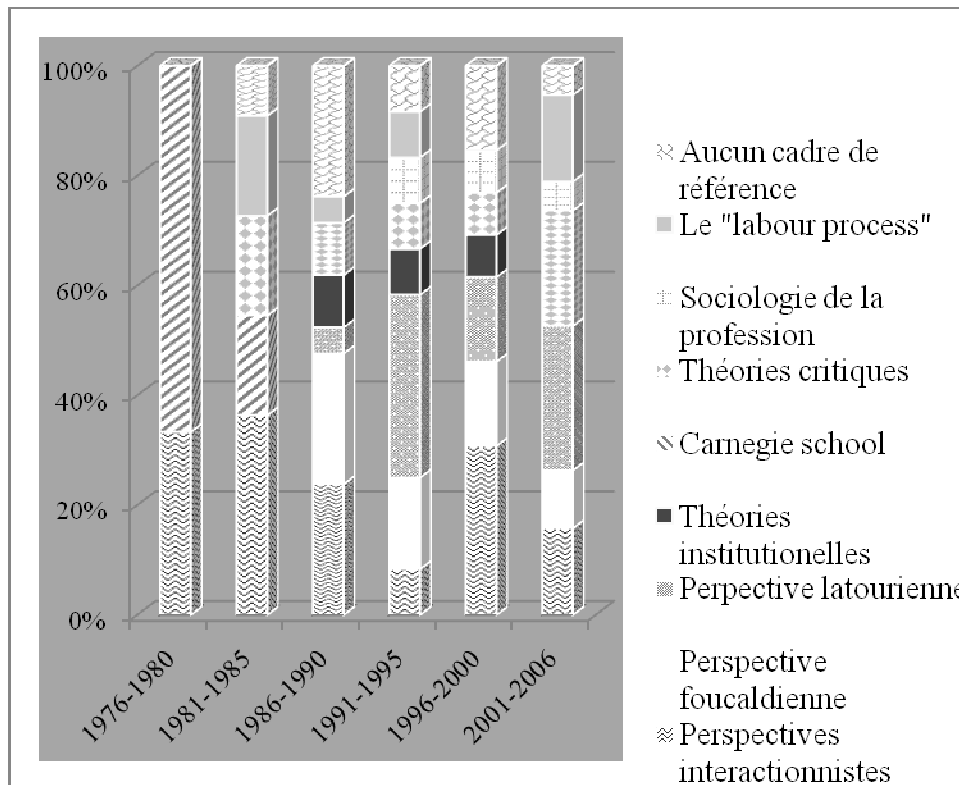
100%
80%
60%
40%
20%
0%

1976-1980
1981-1985
1986-1990
1991-1995
1996-2000
2001-2006

Aucun cadre de référence
Le "labour process"
Sociologie de la profession
Théories critiques
Carnegie school
Théories institutionelles
Perpective latourienne
Perspective foucaldienne
Perspectives interactionnistes